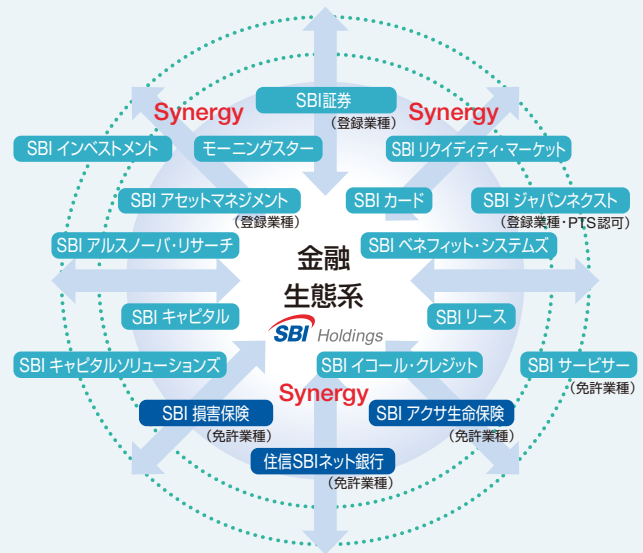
SBI証券
（登録業種）

Synergy

Synergy

SBI インベストメント

モーニングスター

SBI リクイディティ・マーケット

SBI アセットマネジメント
（登録業種）

SBI カード

SBI ジャパンネクスト
（登録業種・PTS認可）

SBI アルスノーバ・リサーチ

金融
生態系

SBI ベネフィット・システムズ

SBI Holdings

SBI キャピタル

SBI リース

SBI キャピタルソリューションズ

SBI イコール・クレジット

SBI サービサー
（免許業種）

Synergy

SBI 損害保険
（免許業種）

SBI アクサ生命保険
（免許業種）

住信SBIネット銀行
（免許業種）